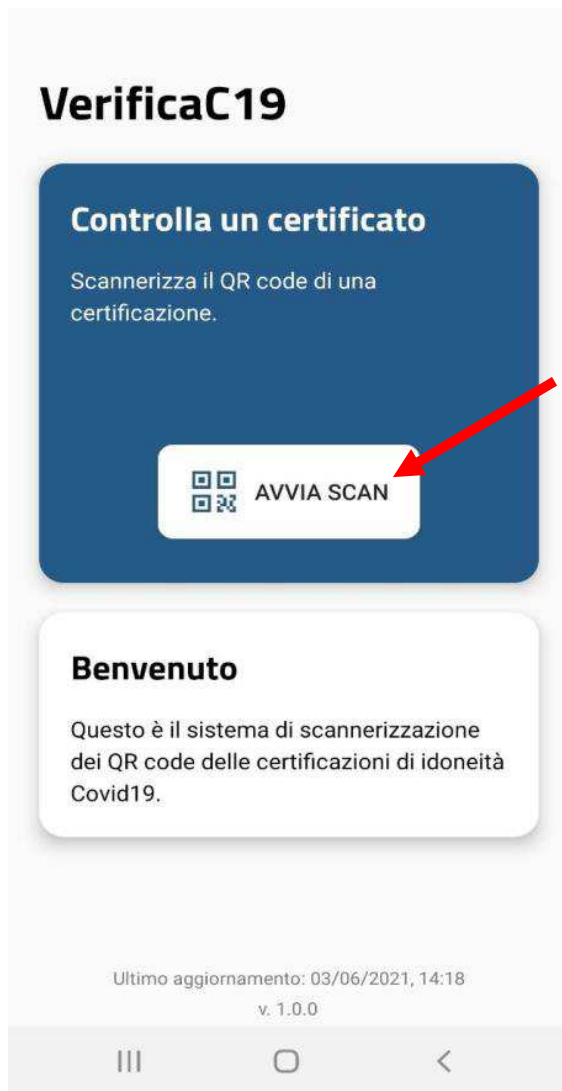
VerificaC19

Controlla un certificato

Scannerizza il QR code di una certificazione.

AVVIA SCAN

Benvenuto

Questo è il sistema di scannerizzazione dei QR code delle certificazioni di idoneità Covid19.

Ultimo aggiornamento: 03/06/2021, 14:18
v. 1.0.0